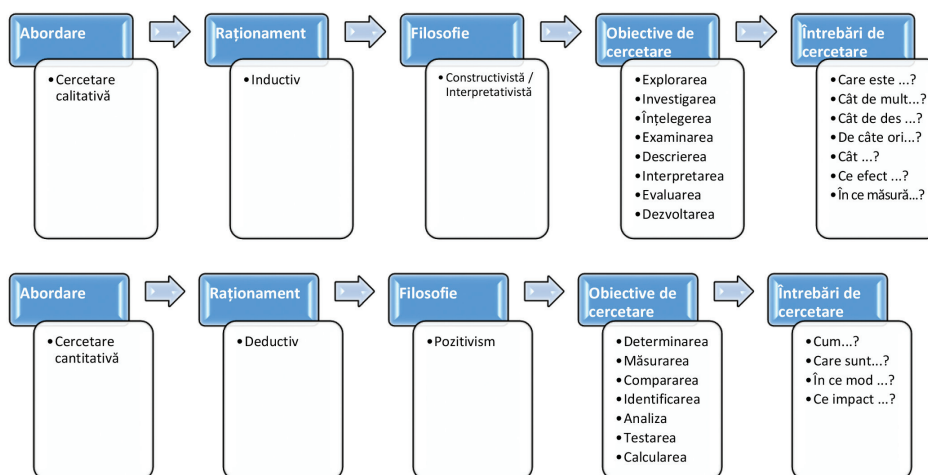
Abordare

• Cercetare calitativă

Raționament

• Inductiv

Filosofie

• Constructivistă / Interpretativistă

Obiective de cercetare

• Explorarea
• Investigarea
• Înțelegerea
• Examinarea
• Descrierea
• Interpretarea
• Evaluarea
• Dezvoltarea

Întrebări de cercetare

• Care este ...?
• Cât de mult...?
• Cât de des ...?
• De câte ori...?
• Cât ...?
• Ce efect ...?
• În ce măsură...?

Abordare

• Cercetare cantitativă

Raționament

• Deductiv

Filosofie

• Pozitivism

Obiective de cercetare

• Determinarea
• Măsurarea
• Compararea
• Identificarea
• Analiza
• Testarea
• Calcularea

Întrebări de cercetare

• Cum...?
• Care sunt...?
• În ce mod ...?
• Ce impact ...?